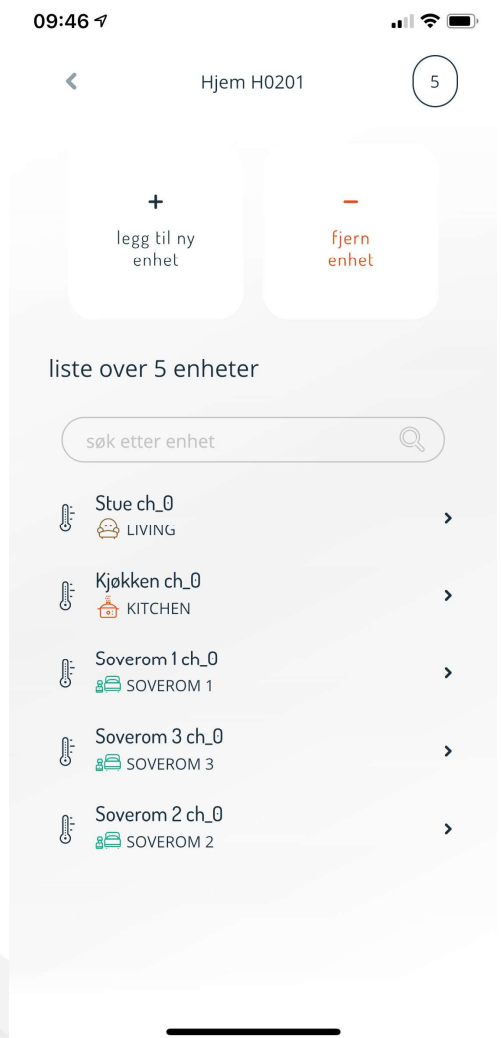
09:46

<

Hjem H0201

5

+
legg til ny enhet

−
fjern enhet

liste over 5 enheter

søk etter enhet

Stue ch_0
LIVING

Kjøkken ch_0
KITCHEN

Soverom 1 ch_0
SOVEROM 1

Soverom 3 ch_0
SOVEROM 3

Soverom 2 ch_0
SOVEROM 2